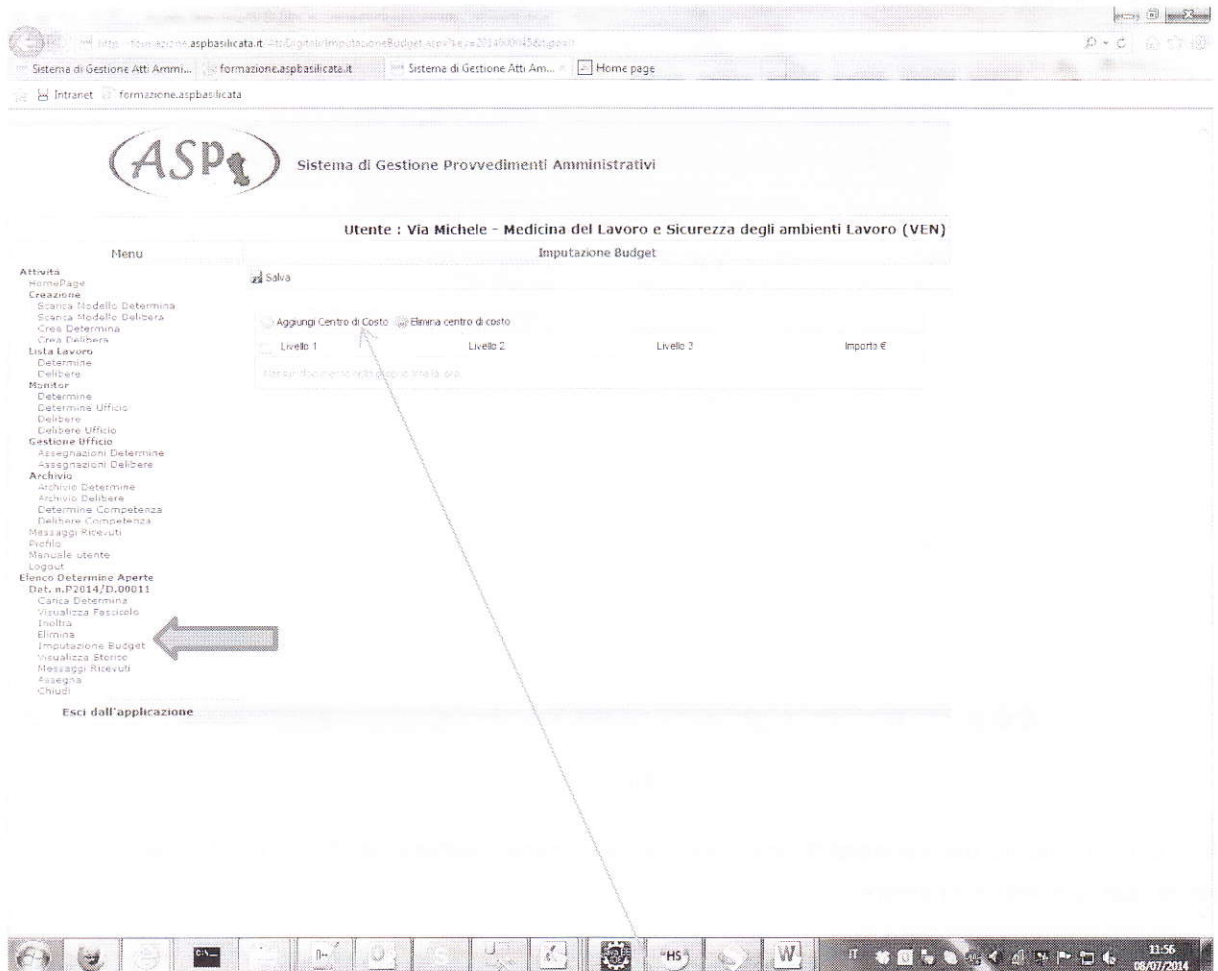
http://formazione.aspbasilicata.it/AttiDigitali/ImputazioneBudget.aspx?key=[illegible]

Sistema di Gestione Atti Ammi... | formazione.aspbasilicata.it | Sistema di Gestione Atti Am... | Home page

Intranet | formazione.aspbasilicata

ASP

Sistema di Gestione Provvedimenti Amministrativi

Utente : Via Michele - Medicina del Lavoro e Sicurezza degli ambienti Lavoro (VEN)

Menu

Imputazione Budget

Attività
HomePage
Creazione
Scarica Modello Determina
Scarica Modello Delibera
Crea Determina
Crea Delibera
Lista Lavoro
Determine
Delibere
Monitor
Determine
Determine Ufficio
Delibere
Delibere Ufficio
Gestione Ufficio
Assegnazioni Determine
Assegnazioni Delibere
Archivio
Archivio Determine
Archivio Delibere
Determine Competenza
Delibere Competenza
Messaggi Ricevuti
Profilo
Manuale utente
Logout
Elenco Determine Aperte
Det. n.P2014/D.00011
Carica Determina
Visualizza Fascicolo
Inoltra
Elimina
Imputazione Budget
Visualizza Storico
Messaggi Ricevuti
Assegna
Chiudi

Esci dall'applicazione

Salva

Aggiungi Centro di Costo | Elimina centro di costo

| Livello 1 | Livello 2 | Livello 3 | Importo € |
|---|---|---|---|

Nessun documento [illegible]

IT 11:56 08/07/2014